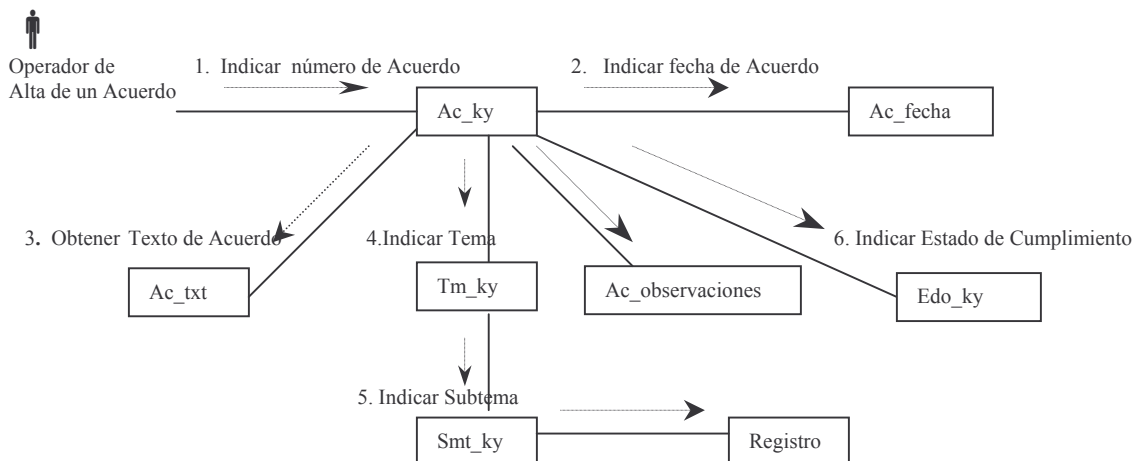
Operador de Alta de un Acuerdo

1. Indicar número de Acuerdo

2. Indicar fecha de Acuerdo

Ac_ky

Ac_fecha

3. Obtener Texto de Acuerdo

4.Indicar Tema

6. Indicar Estado de Cumplimiento

Ac_txt

Tm_ky

Ac_observaciones

Edo_ky

5. Indicar Subtema

Smt_ky

Registro